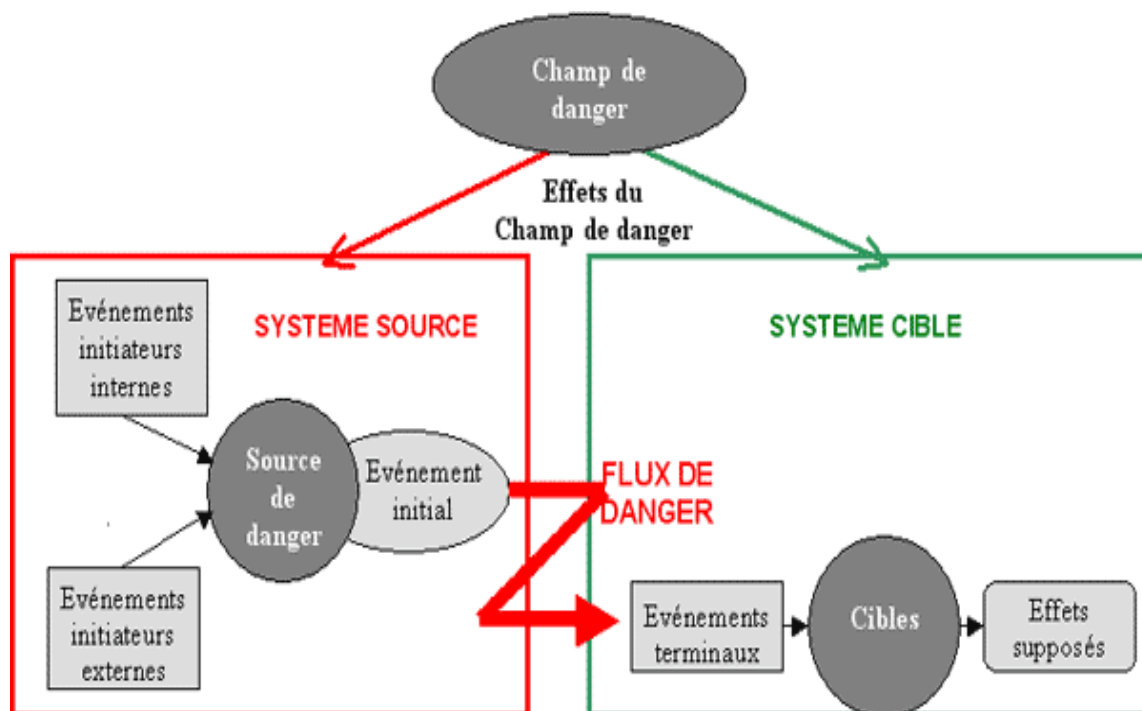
Champ de danger

Effets du Champ de danger

SYSTEME SOURCE

SYSTEME CIBLE

Evénements initiateurs internes

Source de danger

Evénement initial

FLUX DE DANGER

Evénements initiateurs externes

Evénements terminaux

Cibles

Effets supposés